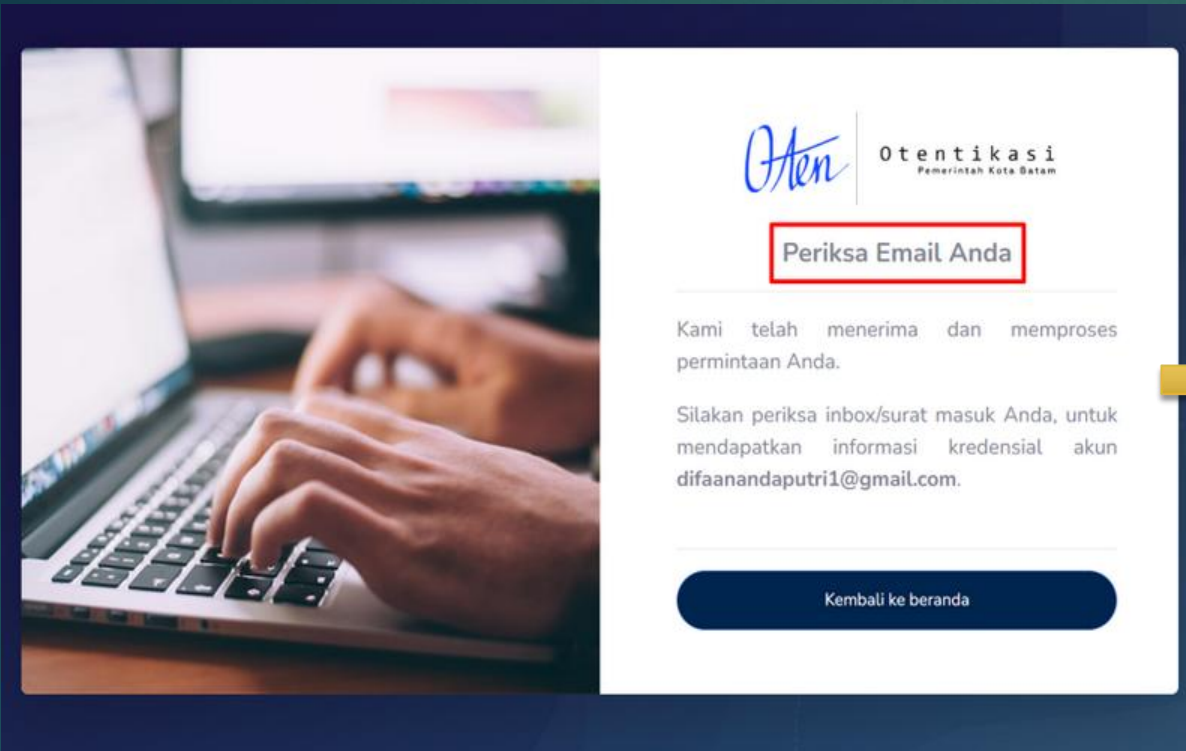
Oten

Otentikasi
Pemerintah Kota Batam

Periksa Email Anda

Kami telah menerima dan memproses permintaan Anda.

Silakan periksa inbox/surat masuk Anda, untuk mendapatkan informasi kredensial akun difaanandaputri1@gmail.com.

Kembali ke beranda